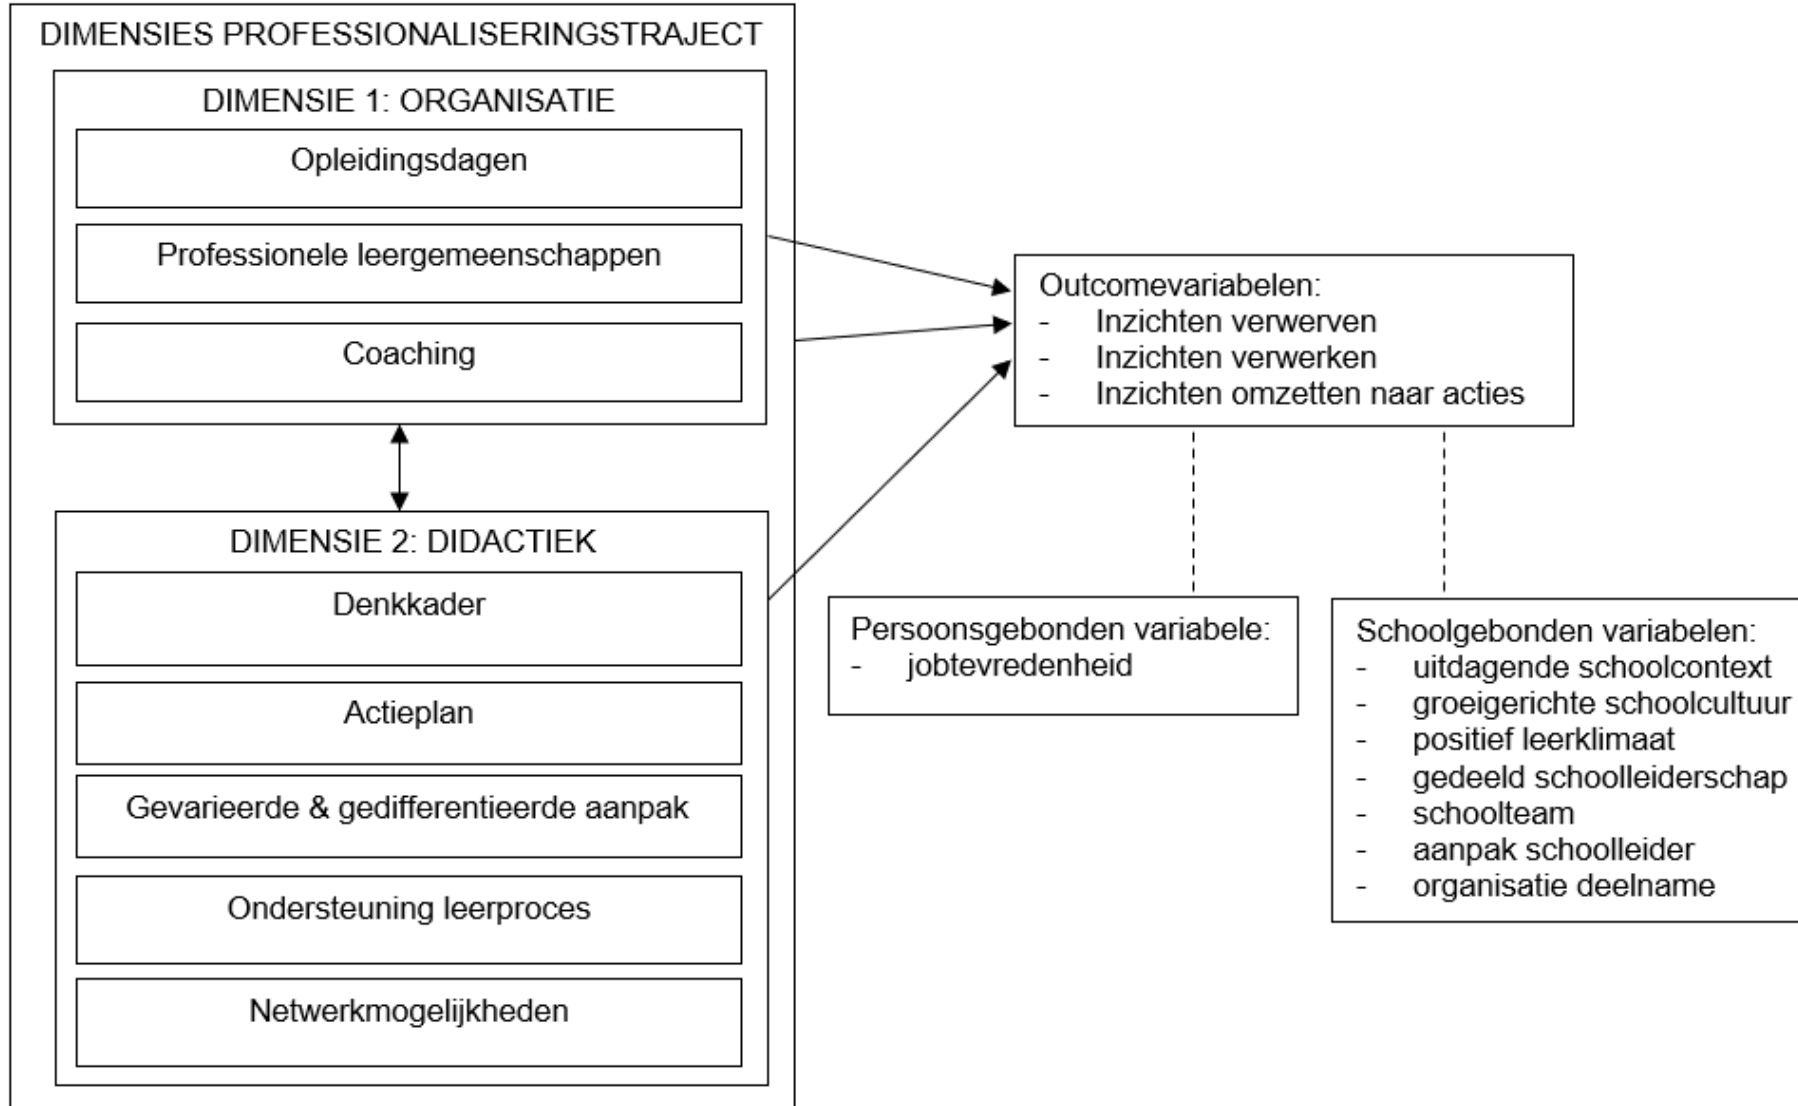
DIMENSIES PROFESSIONALISERINGSTRAJECT

DIMENSIE 1: ORGANISATIE

Opleidingsdagen

Professionele leergemeenschappen

Coaching

DIMENSIE 2: DIDACTIEK

Denkkader

Actieplan

Gevarieerde & gedifferentieerde aanpak

Ondersteuning leerproces

Netwerkmogelijkheden

Outcomevariabelen:
- Inzichten verwerven
- Inzichten verwerken
- Inzichten omzetten naar acties

Persoonsgebonden variabele:
- jobtevredenheid

Schoolgebonden variabelen:
- uitdagende schoolcontext
- groeigerichte schoolcultuur
- positief leerklimaat
- gedeeld schoolleiderschap
- schoolteam
- aanpak schoolleider
- organisatie deelname